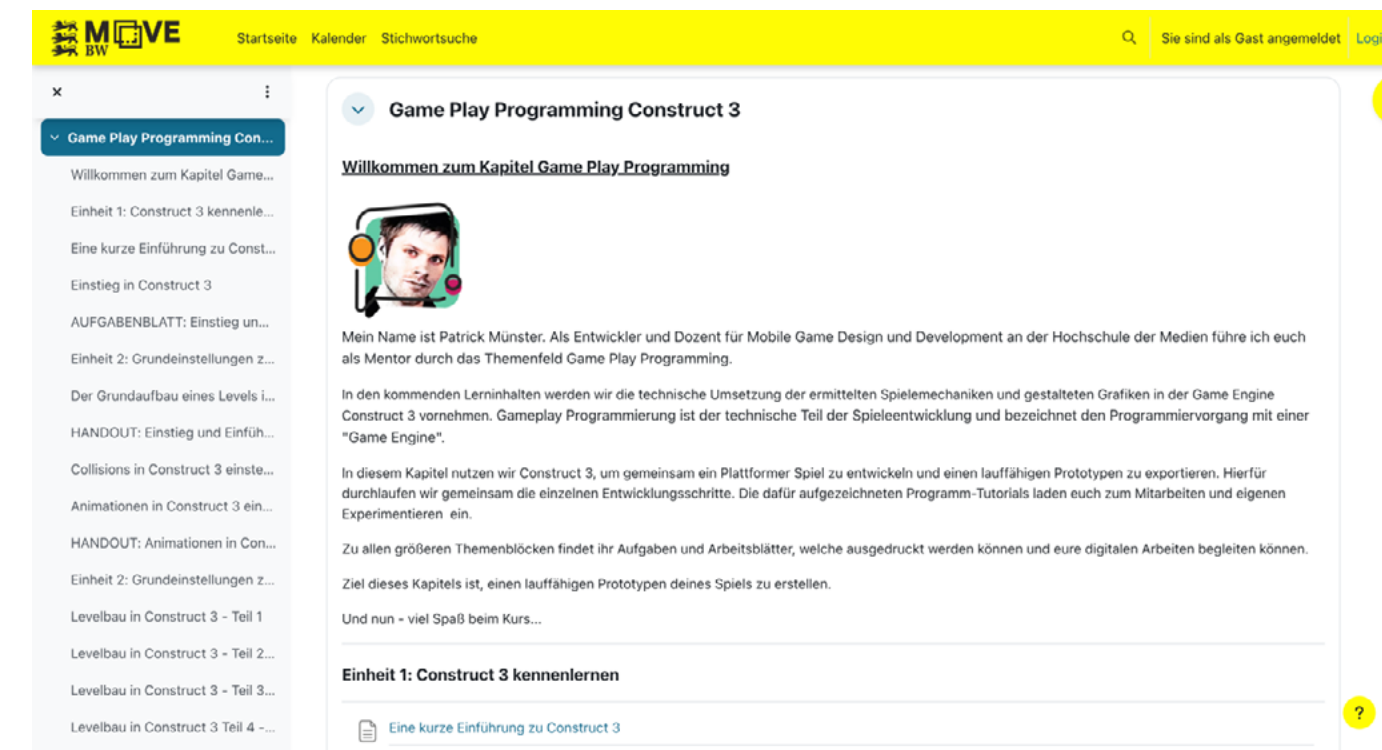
MOVE BW Startseite Kalender Stichwortsuche

Sie sind als Gast angemeldet Logi

×

Game Play Programming Con...
Willkommen zum Kapitel Game...
Einheit 1: Construct 3 kennenle...
Eine kurze Einführung zu Const...
Einstieg in Construct 3
AUFGABENBLATT: Einstieg un...
Einheit 2: Grundeinstellungen z...
Der Grundaufbau eines Levels i...
HANDOUT: Einstieg und Einfüh...
Collisions in Construct 3 einste...
Animationen in Construct 3 ein...
HANDOUT: Animationen in Con...
Einheit 2: Grundeinstellungen z...
Levelbau in Construct 3 - Teil 1
Levelbau in Construct 3 - Teil 2...
Levelbau in Construct 3 - Teil 3...
Levelbau in Construct 3 Teil 4 -...

Game Play Programming Construct 3

Willkommen zum Kapitel Game Play Programming

Mein Name ist Patrick Münster. Als Entwickler und Dozent für Mobile Game Design und Development an der Hochschule der Medien führe ich euch als Mentor durch das Themenfeld Game Play Programming.

In den kommenden Lerninhalten werden wir die technische Umsetzung der ermittelten Spielemechaniken und gestalteten Grafiken in der Game Engine Construct 3 vornehmen. Gameplay Programmierung ist der technische Teil der Spieleentwicklung und bezeichnet den Programmiervorgang mit einer "Game Engine".

In diesem Kapitel nutzen wir Construct 3, um gemeinsam ein Plattformer Spiel zu entwickeln und einen lauffähigen Prototypen zu exportieren. Hierfür durchlaufen wir gemeinsam die einzelnen Entwicklungsschritte. Die dafür aufgezeichneten Programm-Tutorials laden euch zum Mitarbeiten und eigenen Experimentieren ein.

Zu allen größeren Themenblöcken findet ihr Aufgaben und Arbeitsblätter, welche ausgedruckt werden können und eure digitalen Arbeiten begleiten können.

Ziel dieses Kapitels ist, einen lauffähigen Prototypen deines Spiels zu erstellen.

Und nun - viel Spaß beim Kurs...

Einheit 1: Construct 3 kennenlernen

Eine kurze Einführung zu Construct 3

?